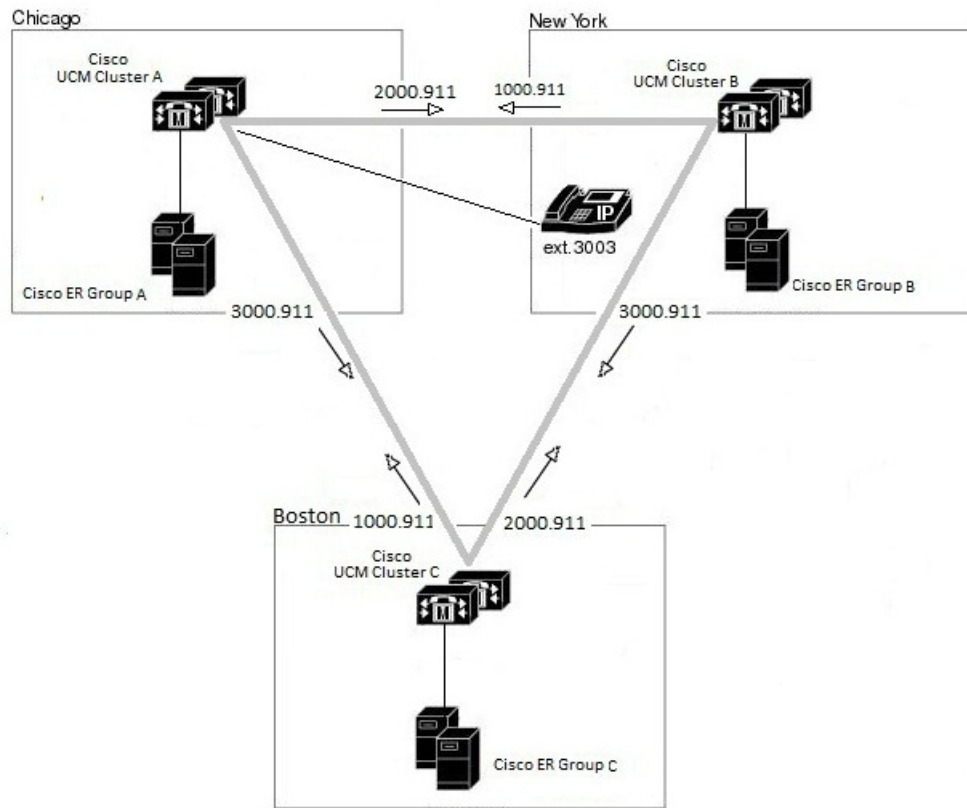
Chicago

Cisco UCM Cluster A

2000.911

1000.911

New York

Cisco UCM Cluster B

IP

ext.3003

Cisco ER Group A

Cisco ER Group B

3000.911

3000.911

Boston

1000.911

2000.911

Cisco UCM Cluster C

Cisco ER Group C